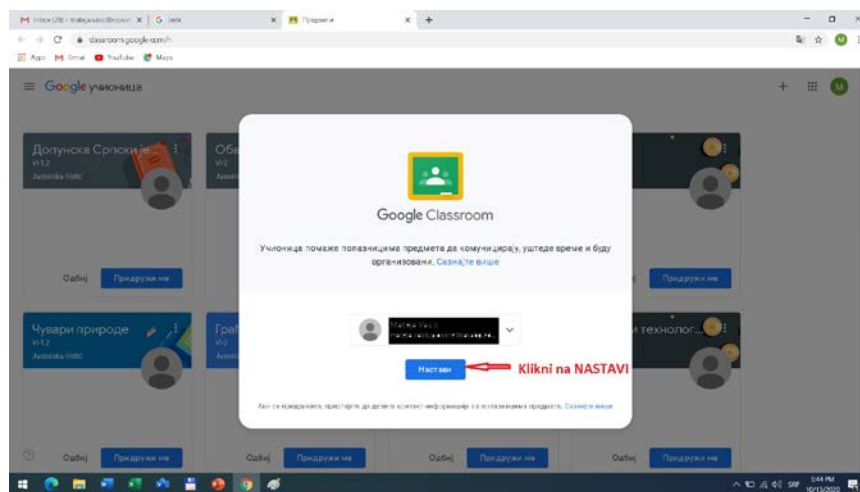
M Inbox (29) - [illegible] | G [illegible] | Предмети | +

classroom.google.com/h

Apps Gmail YouTube Maps

Google учионица

Допунска Српски је
VI-1.2
Јасмина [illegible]

Обј
VI-2

Одбиј Придружи ме

Чувари природе
VI-1.2
Јасмина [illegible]

Гра
VI-2

и технолог...

Одбиј Придружи ме

Одбиј Придружи ме

Одбиј Придружи ме

Одбиј Придружи ме

Придружи ме

Придружи ме

Google Classroom

Учионица помаже полазницима предмета да комуницирају, уштеде време и буду организовани. Сазнајте више

Матеја Ва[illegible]
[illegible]

Настави

Klikni na NASTAVI

Ако се придружите, приступ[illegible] да делите контакт информације са полазницима предмета. Сазнајте више

3:44 PM
10/13/2020